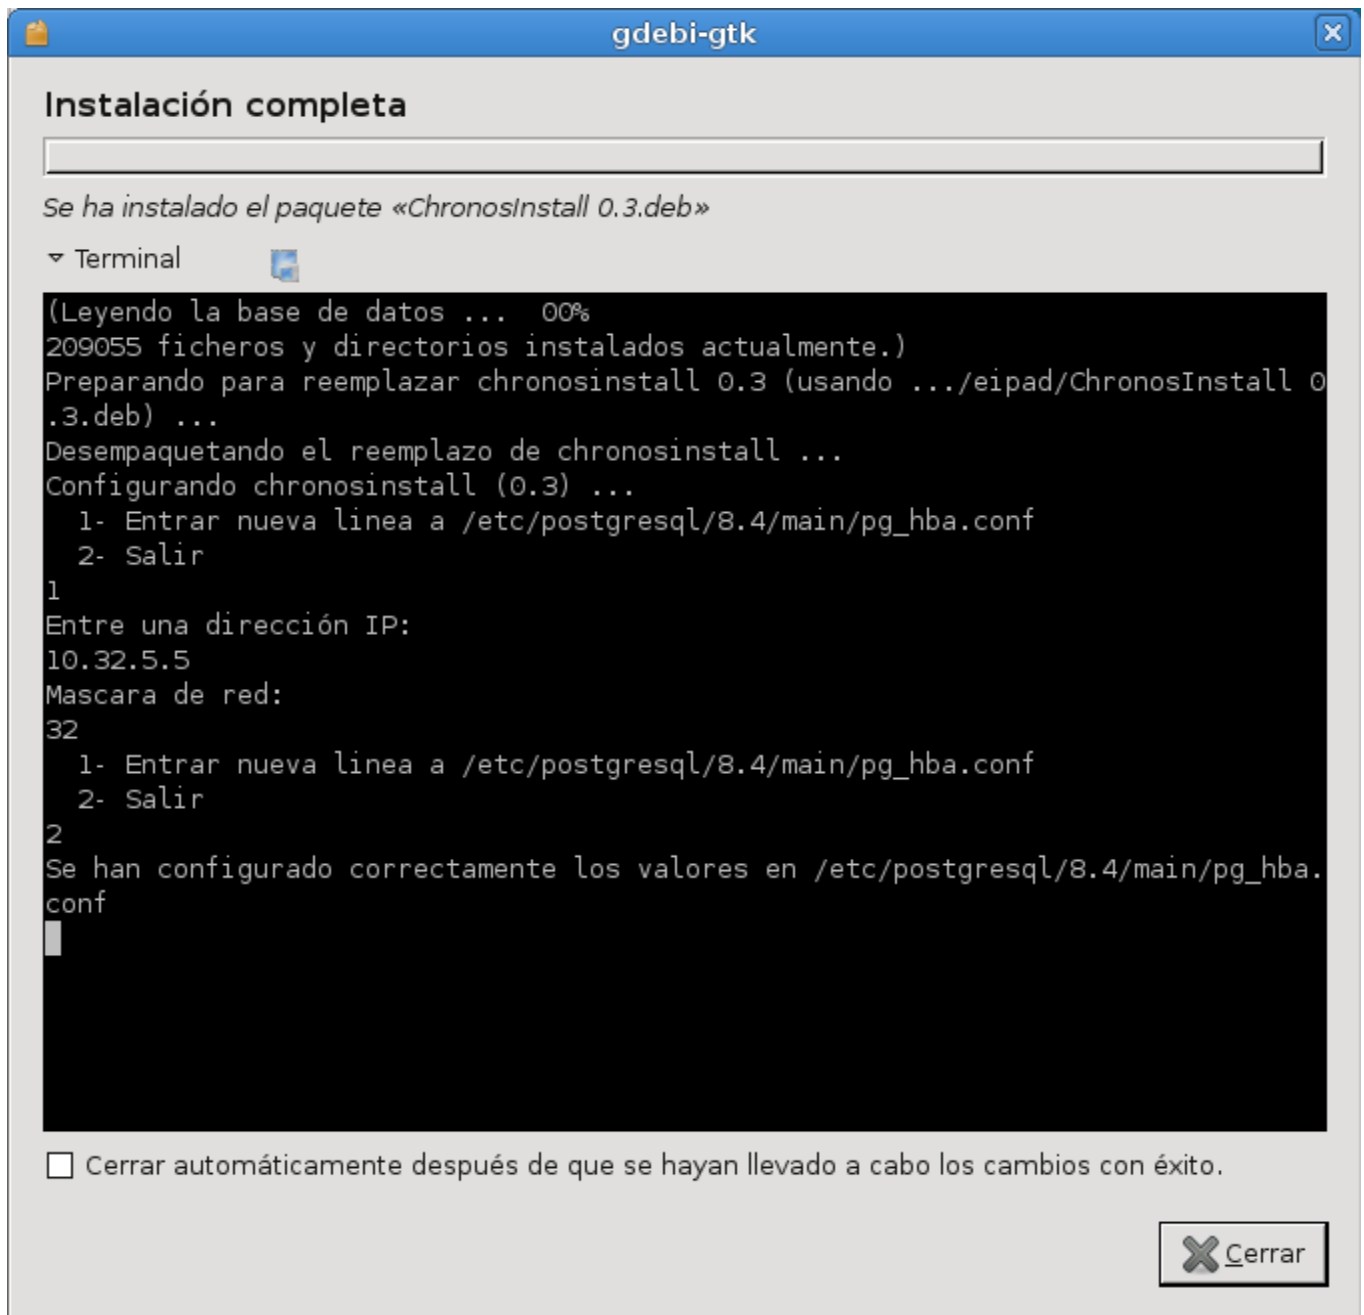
gdebi-gtk

Instalación completa

Se ha instalado el paquete «ChronosInstall 0.3.deb»

Terminal

(Leyendo la base de datos ... 00%
209055 ficheros y directorios instalados actualmente.)
Preparando para reemplazar chronosinstall 0.3 (usando .../eipad/ChronosInstall 0.3.deb) ...
Desempaquetando el reemplazo de chronosinstall ...
Configurando chronosinstall (0.3) ...
1- Entrar nueva linea a /etc/postgresql/8.4/main/pg_hba.conf
2- Salir
1
Entre una dirección IP:
10.32.5.5
Mascara de red:
32
1- Entrar nueva linea a /etc/postgresql/8.4/main/pg_hba.conf
2- Salir
2
Se han configurado correctamente los valores en /etc/postgresql/8.4/main/pg_hba.conf

Cerrar automáticamente después de que se hayan llevado a cabo los cambios con éxito.

Cerrar